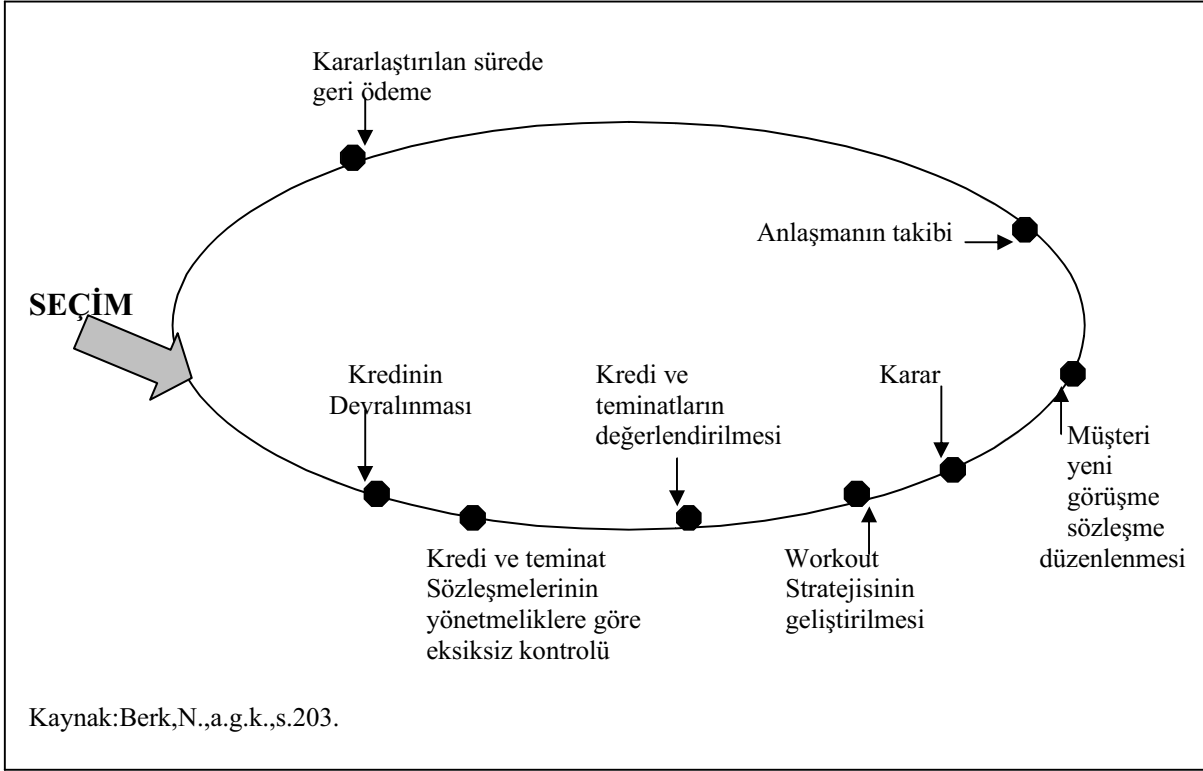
Kararlaştırılan sürede geri ödeme

Anlaşmanın takibi

SEÇİM

Kredinin Devralınması

Kredi ve teminatların değerlendirilmesi

Karar

Müşteri yeni görüşme sözleşme düzenlenmesi

Kredi ve teminat Sözleşmelerinin yönetmeliklere göre eksiksiz kontrolü

Workout Stratejisinin geliştirilmesi

Kaynak:Berk,N.,a.g.k.,s.203.